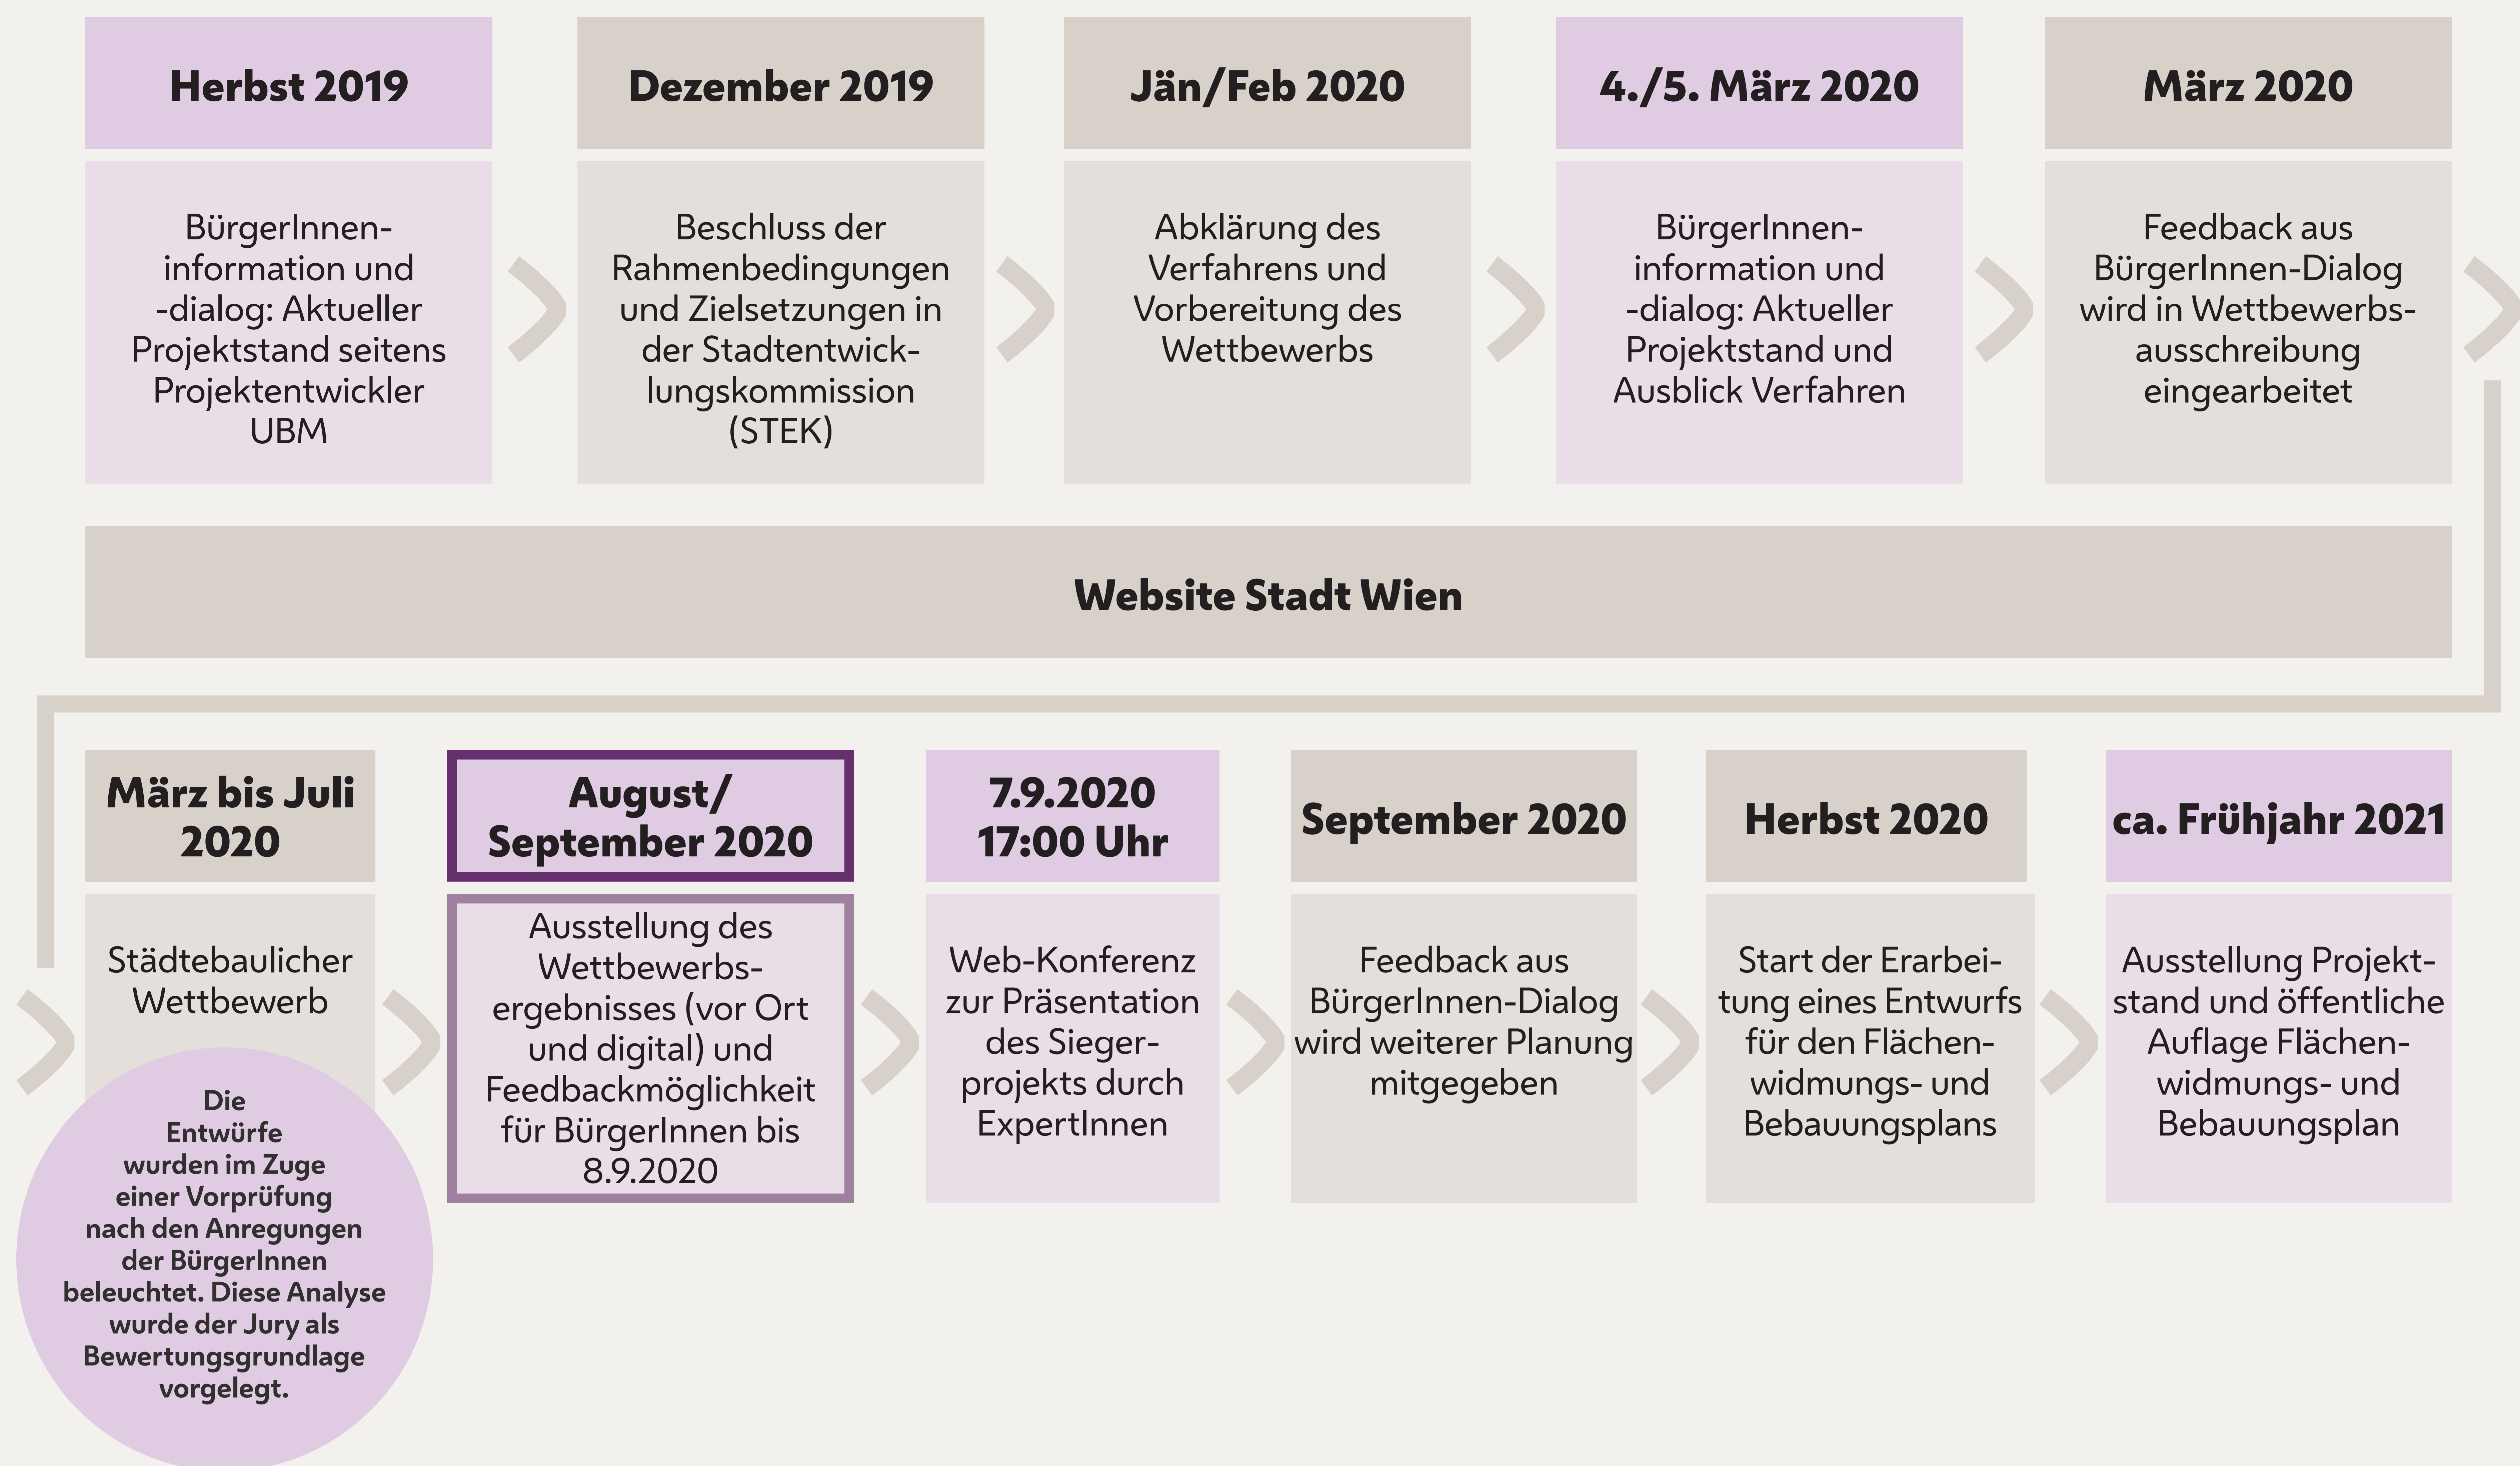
Herbst 2019

BürgerInnen-information und -dialog: Aktueller Projektstand seitens Projektentwickler UBM

Dezember 2019

Beschluss der Rahmenbedingungen und Zielsetzungen in der Stadtentwicklungskommission (STEK)

Jän/Feb 2020

Abklärung des Verfahrens und Vorbereitung des Wettbewerbs

4./5. März 2020

BürgerInnen-information und -dialog: Aktueller Projektstand und Ausblick Verfahren

März 2020

Feedback aus BürgerInnen-Dialog wird in Wettbewerbs-ausschreibung eingearbeitet

Website Stadt Wien

März bis Juli 2020

Städtebaulicher Wettbewerb

Die Entwürfe wurden im Zuge einer Vorprüfung nach den Anregungen der BürgerInnen beleuchtet. Diese Analyse wurde der Jury als Bewertungsgrundlage vorgelegt.

August/ September 2020

Ausstellung des Wettbewerbs-ergebnisses (vor Ort und digital) und Feedbackmöglichkeit für BürgerInnen bis 8.9.2020

7.9.2020 17:00 Uhr

Web-Konferenz zur Präsentation des Sieger-projekts durch ExpertInnen

September 2020

Feedback aus BürgerInnen-Dialog wird weiterer Planung mitgegeben

Herbst 2020

Start der Erarbeitung eines Entwurfs für den Flächen-widmungs- und Bebauungsplans

ca. Frühjahr 2021

Ausstellung Projekt-stand und öffentliche Auflage Flächen-widmungs- und Bebauungsplan